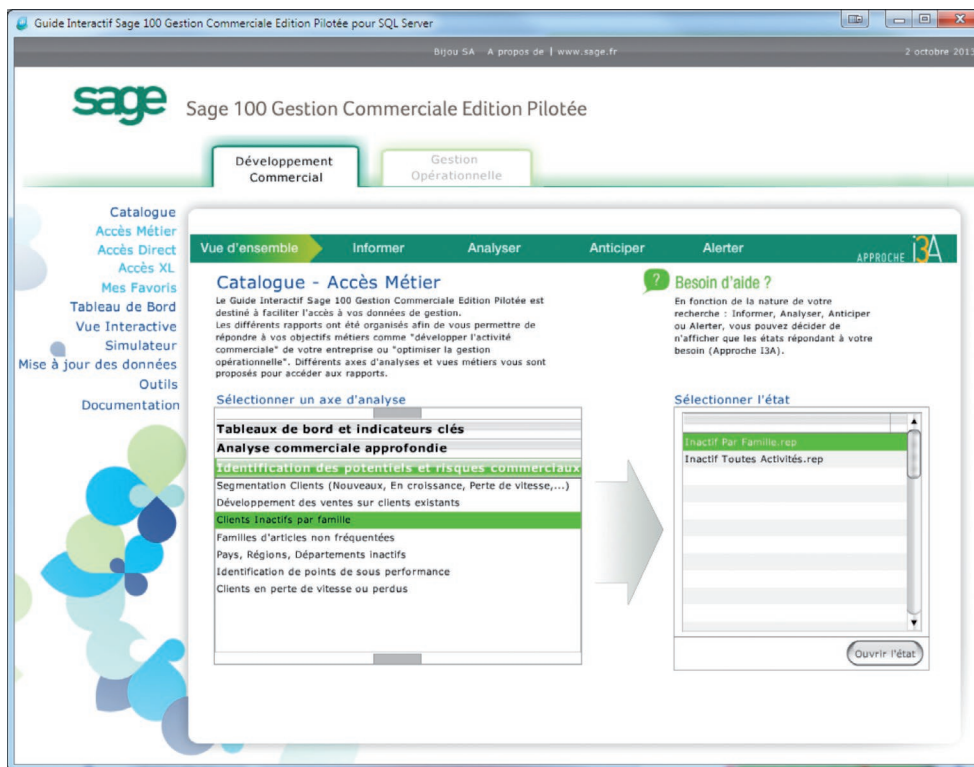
Guide Interactif Sage 100 Gestion Commerciale Edition Pilotée pour SQL Server

Bijou SA   A propos de | www.sage.fr

2 octobre 2013

sage

Sage 100 Gestion Commerciale Edition Pilotée

Développement Commercial

Gestion Opérationnelle

Catalogue
Accès Métier
Accès Direct
Accès XL
Mes Favoris
Tableau de Bord
Vue Interactive
Simulateur
Mise à jour des données
Outils
Documentation

Vue d'ensemble   Informer   Analyser   Anticiper   Alerter

APPROCHE I3A

Catalogue - Accès Métier

Le Guide Interactif Sage 100 Gestion Commerciale Edition Pilotée est destiné à faciliter l'accès à vos données de gestion.
Les différents rapports ont été organisés afin de vous permettre de répondre à vos objectifs métiers comme "développer l'activité commerciale" de votre entreprise ou "optimiser la gestion opérationnelle". Différents axes d'analyses et vues métiers vous sont proposés pour accéder aux rapports.

Besoin d'aide ?

En fonction de la nature de votre recherche : Informer, Analyser, Anticiper ou Alerter, vous pouvez décider de n'afficher que les états répondant à votre besoin (Approche I3A).

Sélectionner un axe d'analyse

Tableaux de bord et indicateurs clés
Analyse commerciale approfondie
Identification des potentiels et risques commerciaux
Segmentation Clients (Nouveaux, En croissance, Perte de vitesse,...)
Développement des ventes sur clients existants
Clients Inactifs par famille
Familles d'articles non fréquentées
Pays, Régions, Départements inactifs
Identification de points de sous performance
Clients en perte de vitesse ou perdus

Sélectionner l'état

Inactif Par Famille.rep
Inactif Toutes Activités.rep

Ouvrir l'état